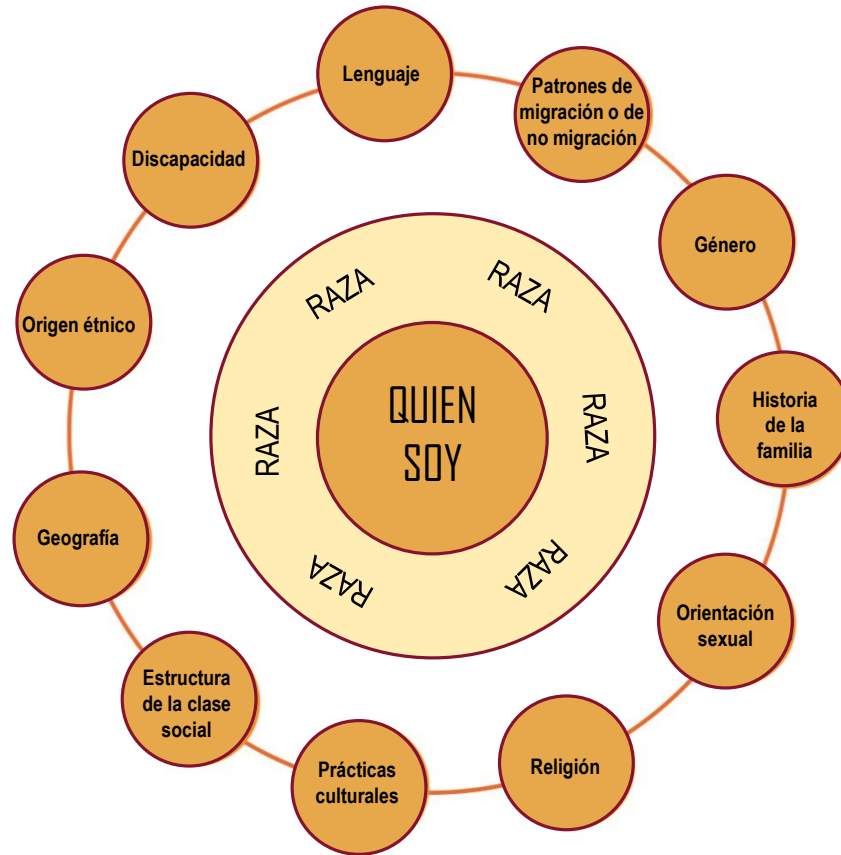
Lenguaje

Patrones de migración o de no migración

Género

Historia de la familia

Orientación sexual

Religión

Prácticas culturales

Estructura de la clase social

Geografía

Origen étnico

Discapacidad

RAZA

RAZA

RAZA

RAZA

RAZA

RAZA

QUIEN SOY